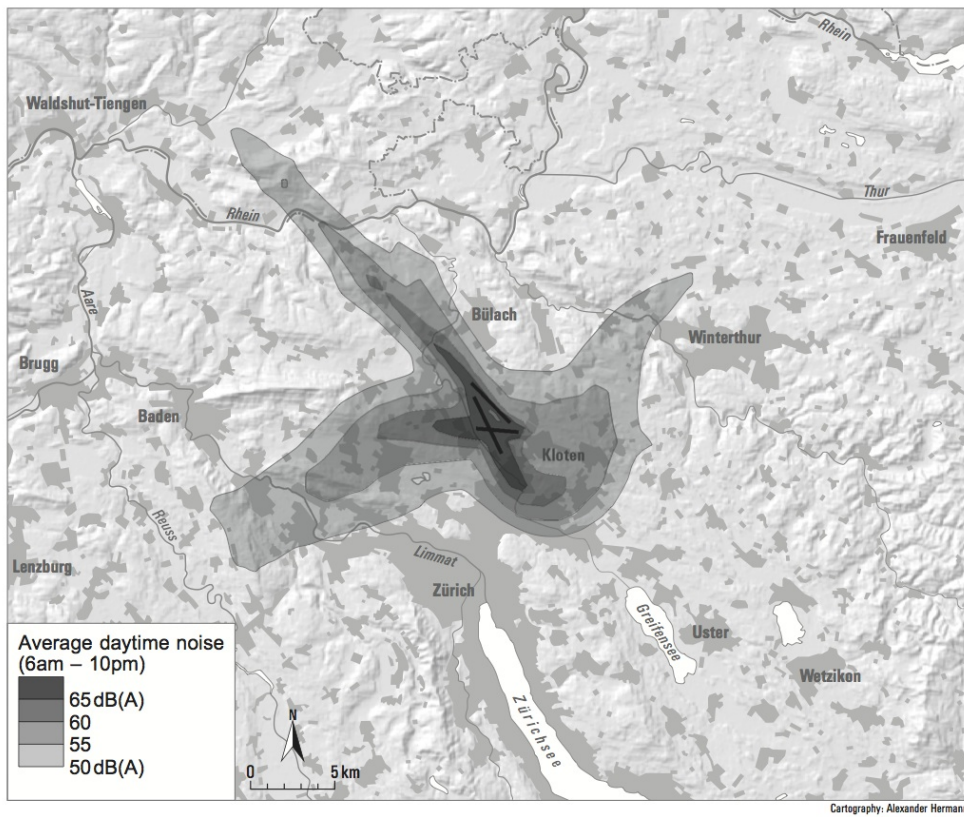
Rhein
Waldshut-Tiengen
Rhein
Thur
Frauenfeld
Aare
Bülach
Winterthur
Brugg
Baden
Kloten
Reuss
Limmat
Lenzburg
Zürich
Greifensee
Uster
Wetzikon
Zürichsee

Average daytime noise (6am – 10pm)
65 dB(A)
60
55
50 dB(A)

N
0
5 km

Cartography: Alexander Herman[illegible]